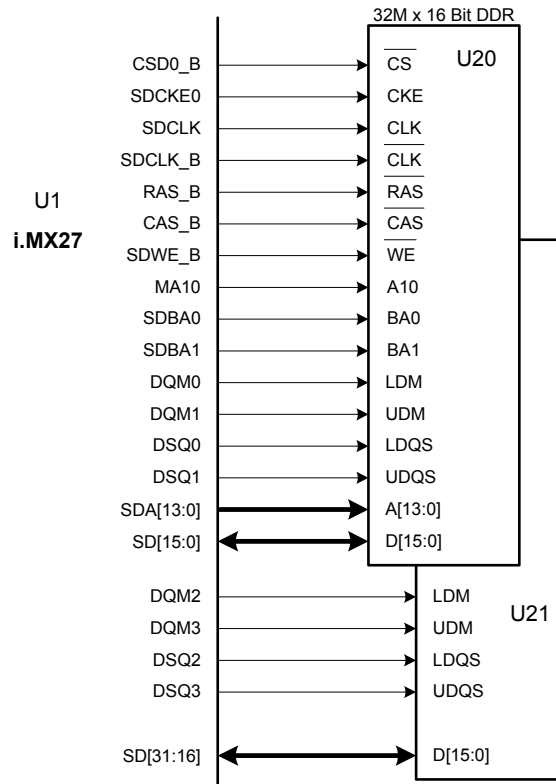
32M x 16 Bit DDR

U20

U1

i.MX27

CSD0_B
SDCKE0
SDCLK
SDCLK_B
RAS_B
CAS_B
SDWE_B
MA10
SDBA0
SDBA1
DQM0
DQM1
DSQ0
DSQ1
SDA[13:0]
SD[15:0]

$\overline{CS}$
CKE
CLK
$\overline{CLK}$
$\overline{RAS}$
$\overline{CAS}$
$\overline{WE}$
A10
BA0
BA1
LDM
UDM
LDQS
UDQS
A[13:0]
D[15:0]

DQM2
DQM3
DSQ2
DSQ3

SD[31:16]

LDM
UDM
LDQS
UDQS

D[15:0]

U21